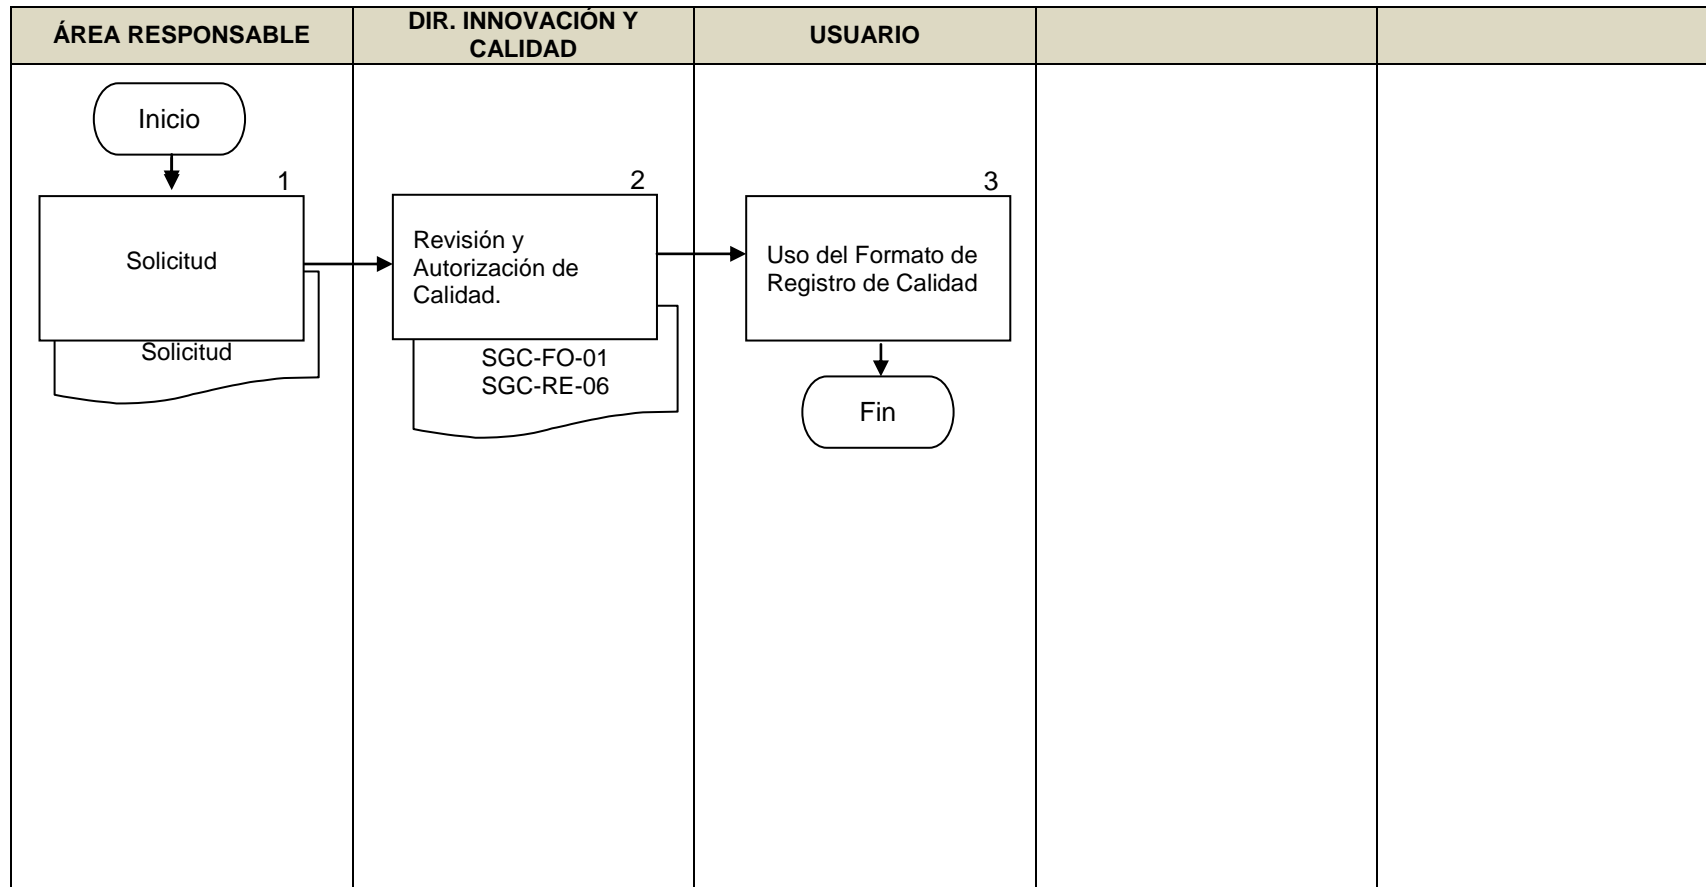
| ÁREA RESPONSABLE | DIR. INNOVACIÓN Y CALIDAD | USUARIO | | |
|---|---|---|---|---|

Inicio

1
Solicitud

Solicitud

2
Revisión y Autorización de Calidad.

SGC-FO-01
SGC-RE-06

3
Uso del Formato de Registro de Calidad

Fin